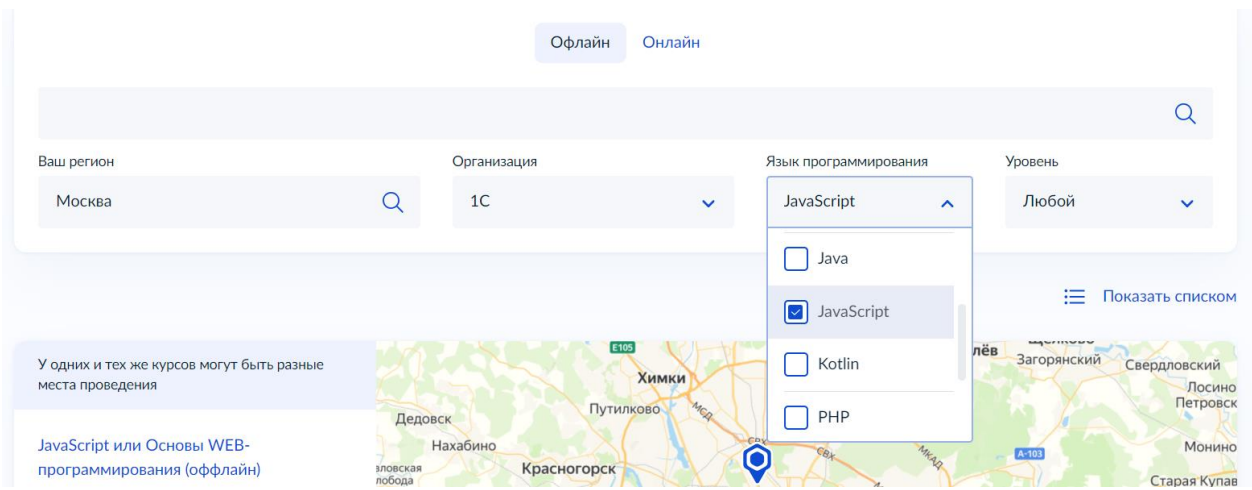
Офлайн Онлайн

Ваш регион
Москва

Организация
1С

Язык программирования
JavaScript

Уровень
Любой

Java
JavaScript
Kotlin
PHP

Показать списком

У одних и тех же курсов могут быть разные места проведения

JavaScript или Основы WEB-программирования (оффлайн)

E105
Химки
Путилково
Дедовск
Нахабино
Красногорск
лёв
Загорянский
Свердловский
Лосино Петровск
Монино
А-103
Старая Купав
МКАД
СВХ